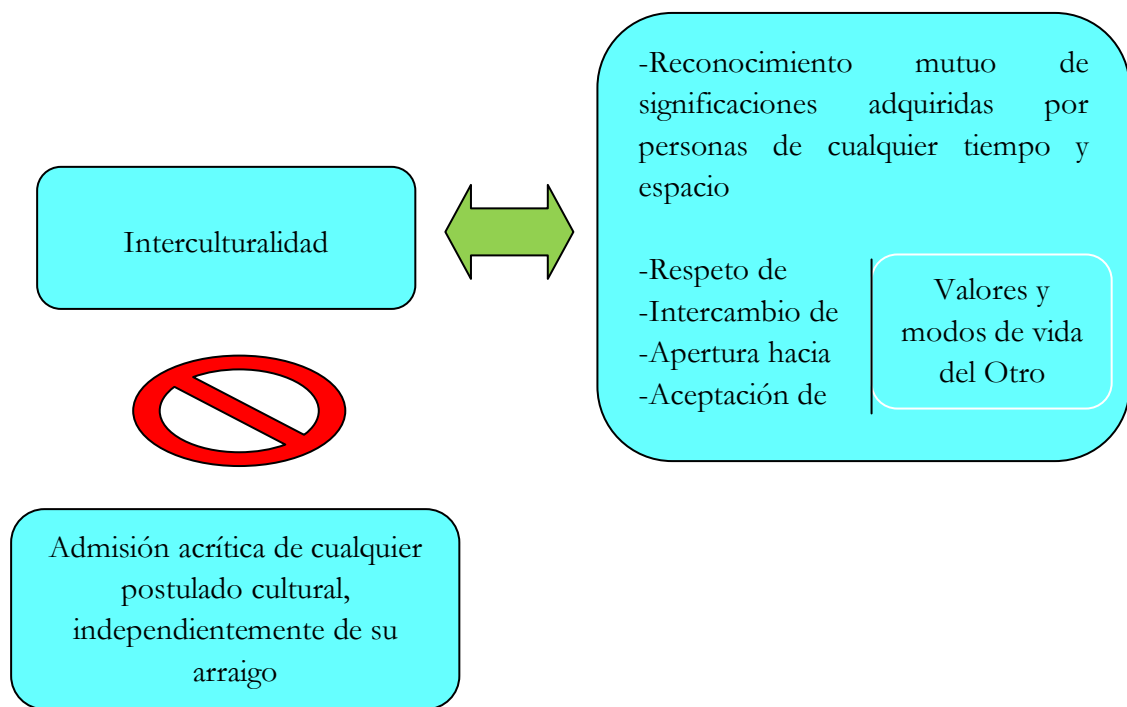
Interculturalidad

-Reconocimiento mutuo de significaciones adquiridas por personas de cualquier tiempo y espacio

-Respeto de
-Intercambio de
-Apertura hacia
-Aceptación de

Valores y modos de vida del Otro

Admisión acrítica de cualquier postulado cultural, independientemente de su arraigo